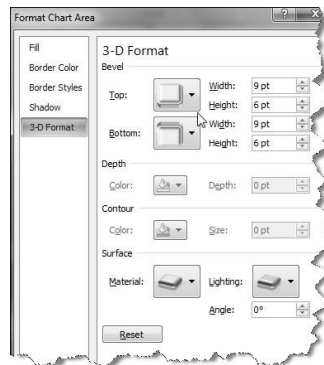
Format Chart Area

Fill
Border Color
Border Styles
Shadow
3-D Format

3-D Format
Bevel
Top:
Width: 9 pt
Height: 6 pt
Bottom:
Width: 9 pt
Height: 6 pt
Depth
Color:
Depth: 0 pt
Contour
Color:
Size: 0 pt
Surface
Material:
Lighting:
Angle: 0°
Reset